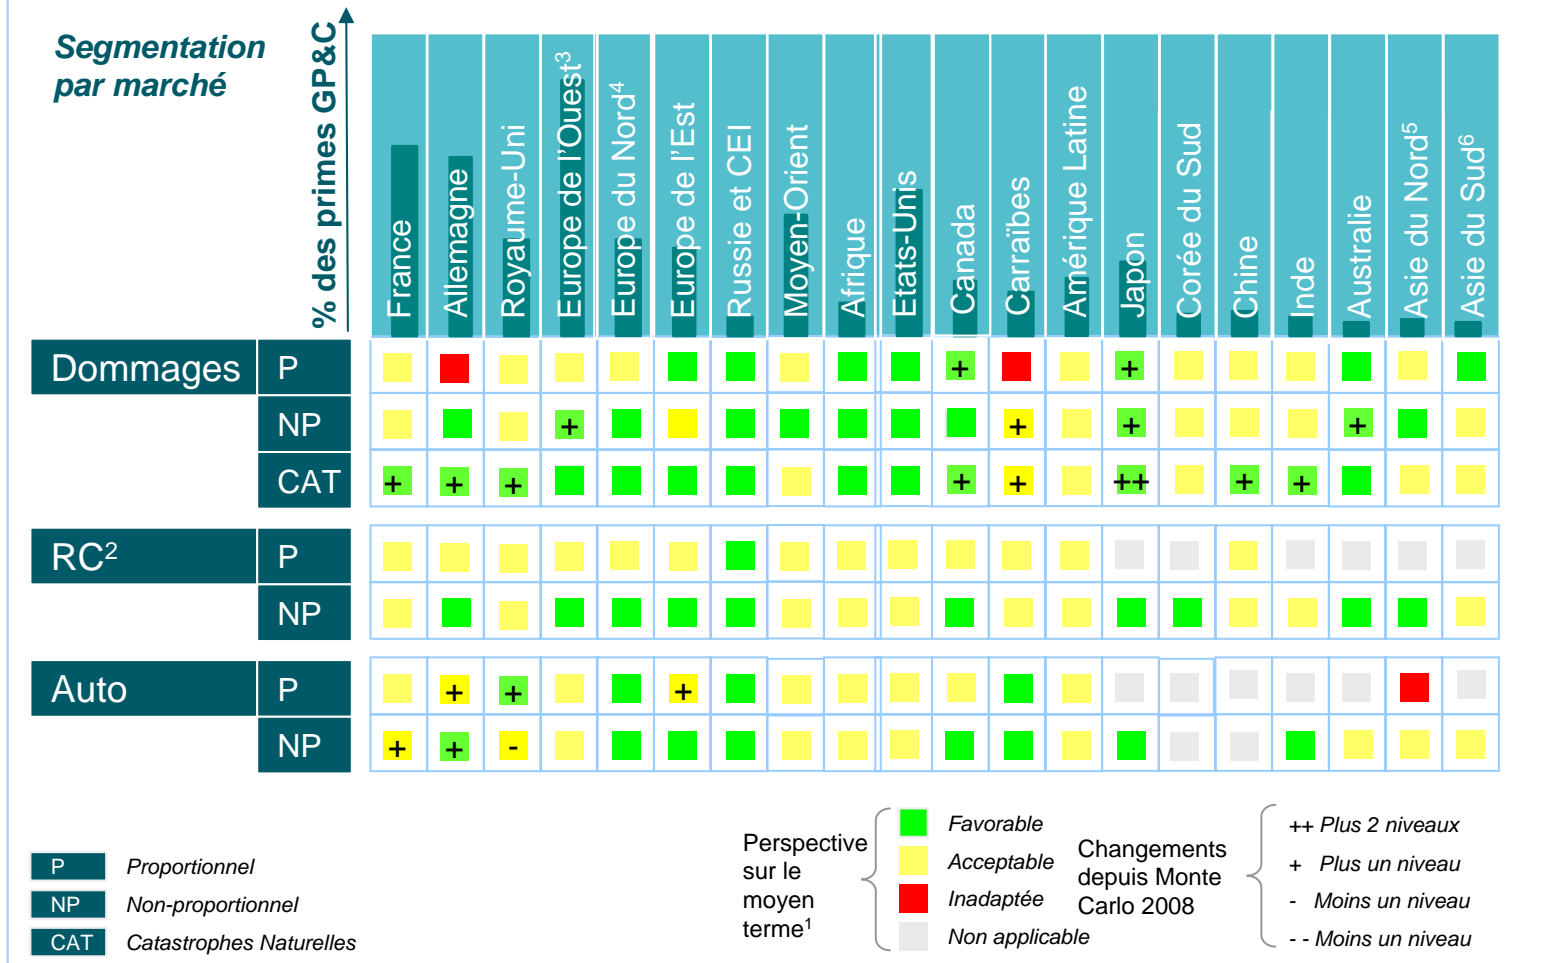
Segmentation par marché

% des primes GP&C

| | | France | Allemagne | Royaume-Uni | Europe de l'Ouest$^3$ | Europe du Nord$^4$ | Europe de l'Est | Russie et CEI | Moyen-Orient | Afrique | Etats-Unis | Canada | Carraïbes | Amérique Latine | Japon | Corée du Sud | Chine | Inde | Australie | Asie du Nord$^5$ | Asie du Sud$^6$ |
|---|---|---|---|---|---|---|---|---|---|---|---|---|---|---|---|---|---|---|---|---|---|
| Dommages | P | | | | | | | | | | | + | | | + | | | | | | |
| | NP | | | | + | | | | | | | | + | | + | | | | + | | |
| | CAT | + | + | + | | | | | | | | + | + | | ++ | | + | + | | | |
| RC$^2$ | P | | | | | | | | | | | | | | | | | | | | |
| | NP | | | | | | | | | | | | | | | | | | | | |
| Auto | P | | + | + | | | + | | | | | | | | | | | | | | |
| | NP | + | + | - | | | | | | | | | | | | | | | | | |

P Proportionnel
NP Non-proportionnel
CAT Catastrophes Naturelles

Perspective sur le moyen terme$^1$
Favorable
Acceptable
Inadaptée
Non applicable

Changements depuis Monte Carlo 2008
++ Plus 2 niveaux
+ Plus un niveau
- Moins un niveau
- - Moins un niveau